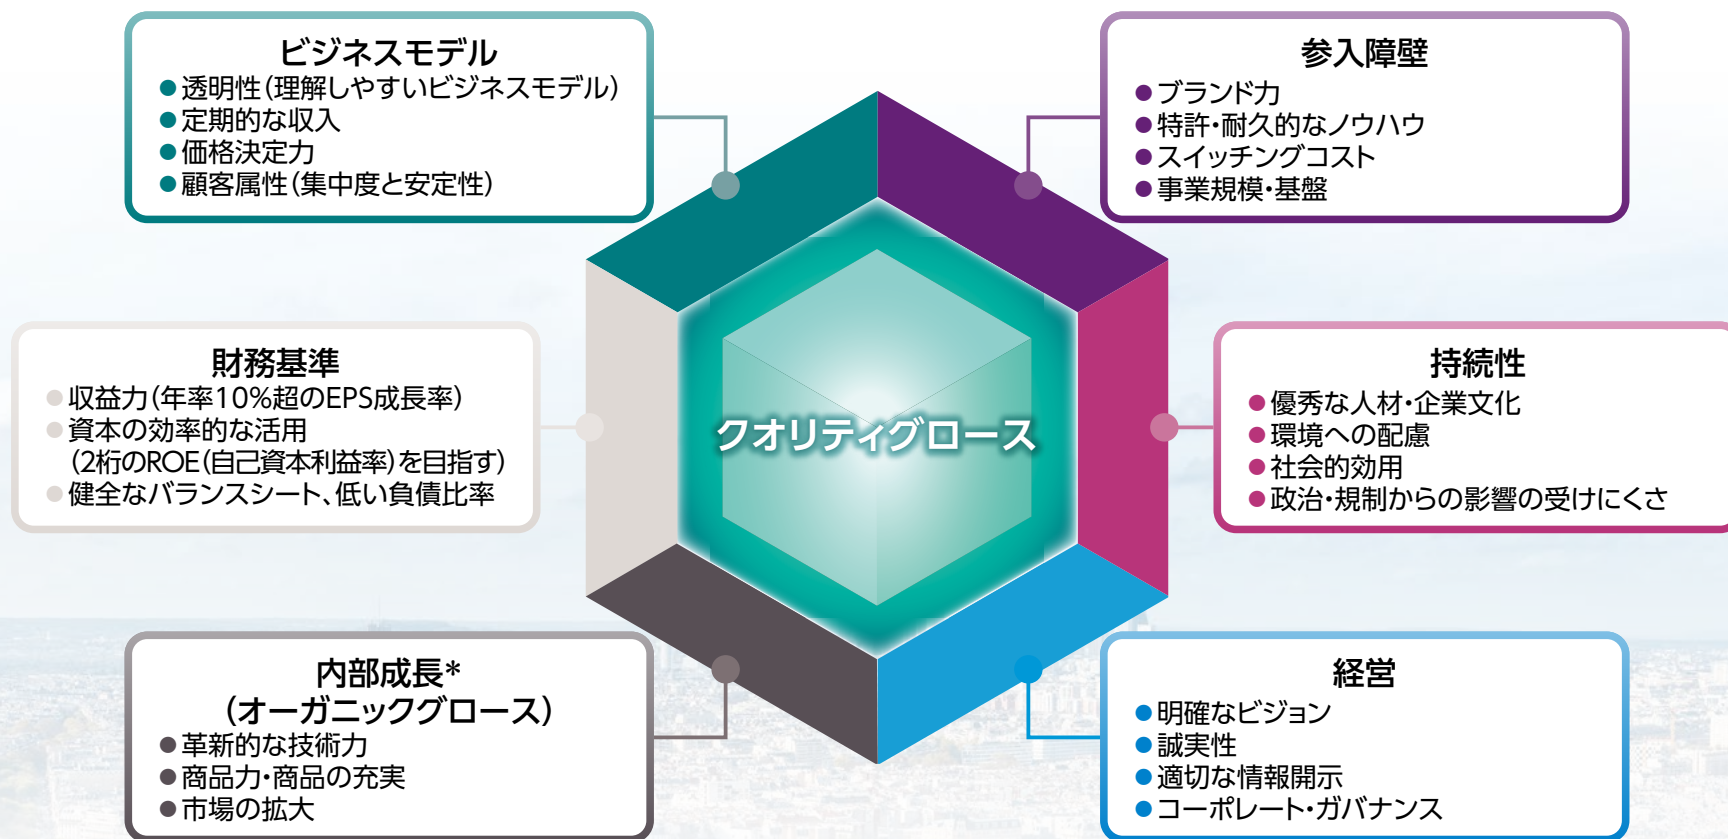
ビジネスモデル
● 透明性(理解しやすいビジネスモデル)
● 定期的な収入
● 価格決定力
● 顧客属性(集中度と安定性)

参入障壁
● ブランド力
● 特許・耐久的なノウハウ
● スイッチングコスト
● 事業規模・基盤

財務基準
● 収益力(年率10%超のEPS成長率)
● 資本の効率的な活用
(2桁のROE(自己資本利益率)を目指す)
● 健全なバランスシート、低い負債比率

クオリティグロース

持続性
● 優秀な人材・企業文化
● 環境への配慮
● 社会的効用
● 政治・規制からの影響の受けにくさ

内部成長*
(オーガニックグロース)
● 革新的な技術力
● 商品力・商品の充実
● 市場の拡大

経営
● 明確なビジョン
● 誠実性
● 適切な情報開示
● コーポレート・ガバナンス